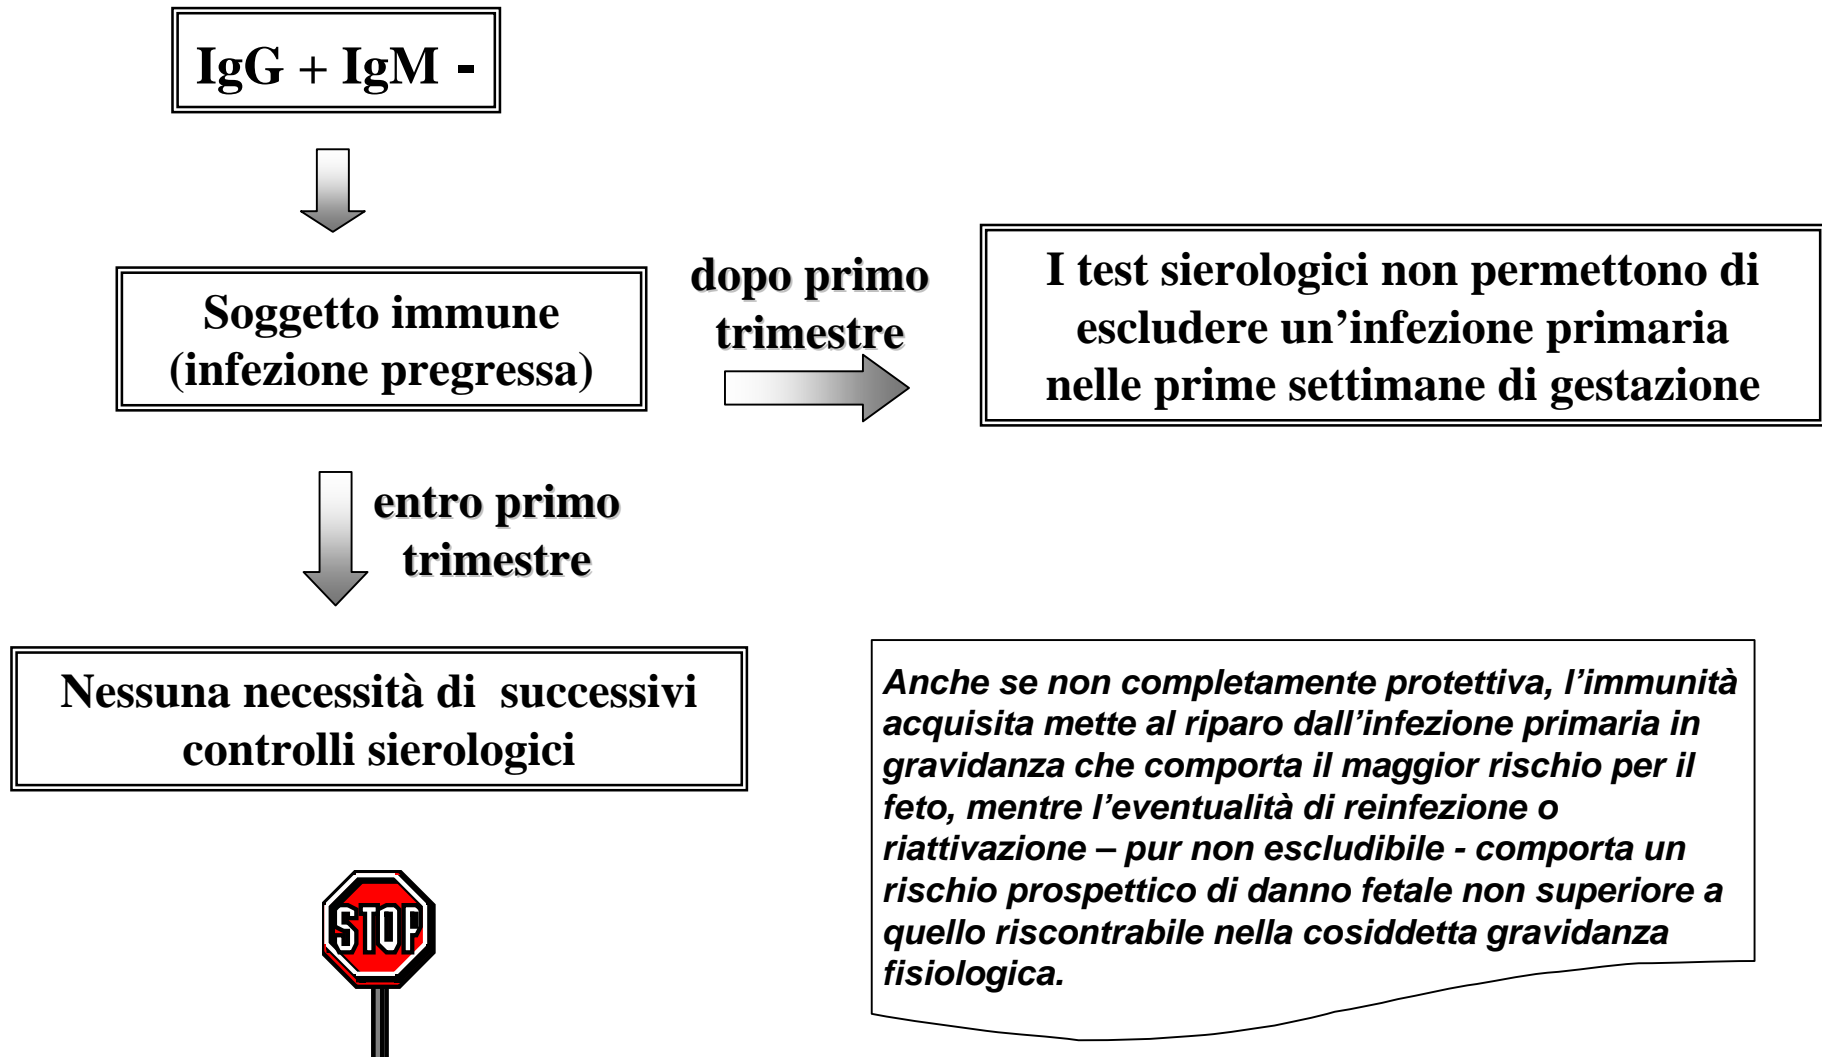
IgG + IgM -

Soggetto immune (infezione pregressa)

dopo primo trimestre

I test sierologici non permettono di escludere un’infezione primaria nelle prime settimane di gestazione

entro primo trimestre

Nessuna necessità di successivi controlli sierologici

STOP

Anche se non completamente protettiva, l’immunità acquisita mette al riparo dall’infezione primaria in gravidanza che comporta il maggior rischio per il feto, mentre l’eventualità di reinfezione o riattivazione – pur non escludibile - comporta un rischio prospettico di danno fetale non superiore a quello riscontrabile nella cosiddetta gravidanza fisiologica.